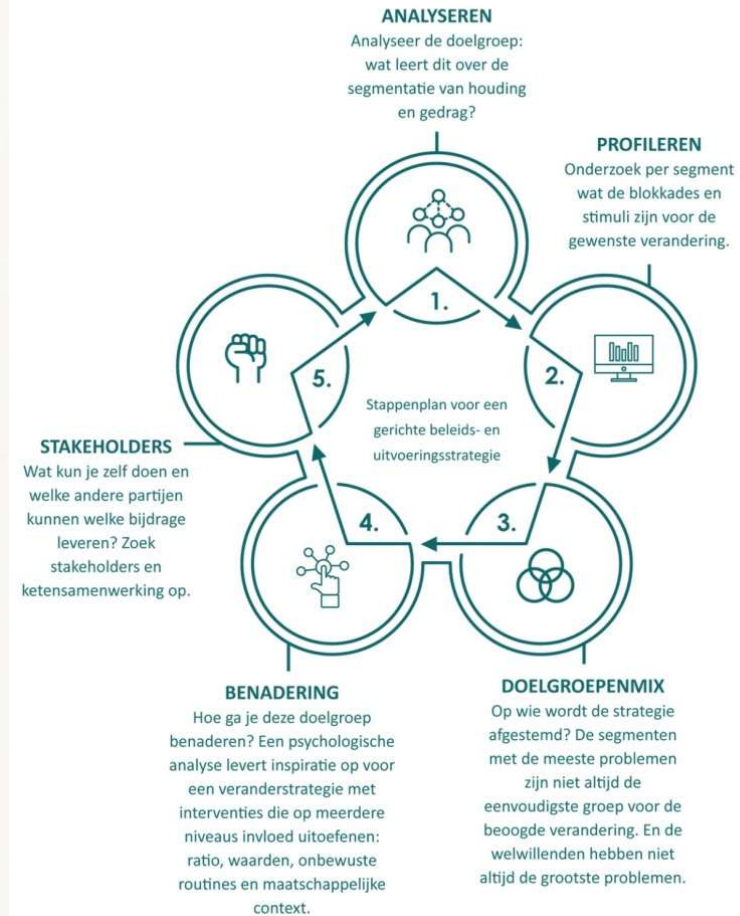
ANALYSEREN
Analyseer de doelgroep: wat leert dit over de segmentatie van houding en gedrag?

PROFILEREN
Onderzoek per segment wat de blokkades en stimuli zijn voor de gewenste verandering.

1.

2.

3.

4.

5.

Stappenplan voor een gerichte beleids- en uitvoeringsstrategie

STAKEHOLDERS
Wat kun je zelf doen en welke andere partijen kunnen welke bijdrage leveren? Zoek stakeholders en ketensamenwerking op.

BENADERING
Hoe ga je deze doelgroep benaderen? Een psychologische analyse levert inspiratie op voor een veranderstrategie met interventies die op meerdere niveaus invloed uitoefenen: ratio, waarden, onbewuste routines en maatschappelijke context.

DOELGROEPENMIX
Op wie wordt de strategie afgestemd? De segmenten met de meeste problemen zijn niet altijd de eenvoudigste groep voor de beoogde verandering. En de welwillenden hebben niet altijd de grootste problemen.